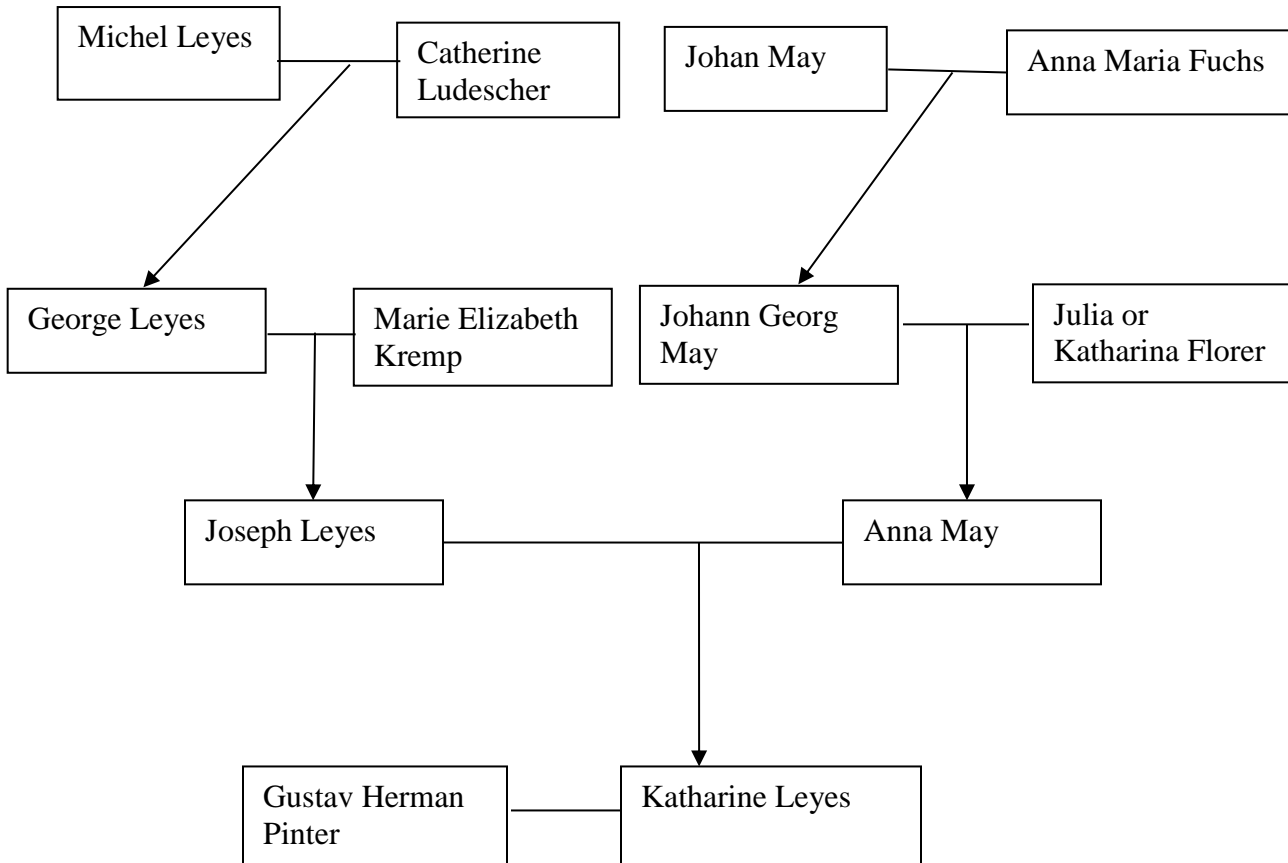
Michel Leyes

Catherine Ludescher

Johan May

Anna Maria Fuchs

George Leyes

Marie Elizabeth Kremp

Johann Georg May

Julia or Katharina Florer

Joseph Leyes

Anna May

Gustav Herman Pinter

Katharine Leyes